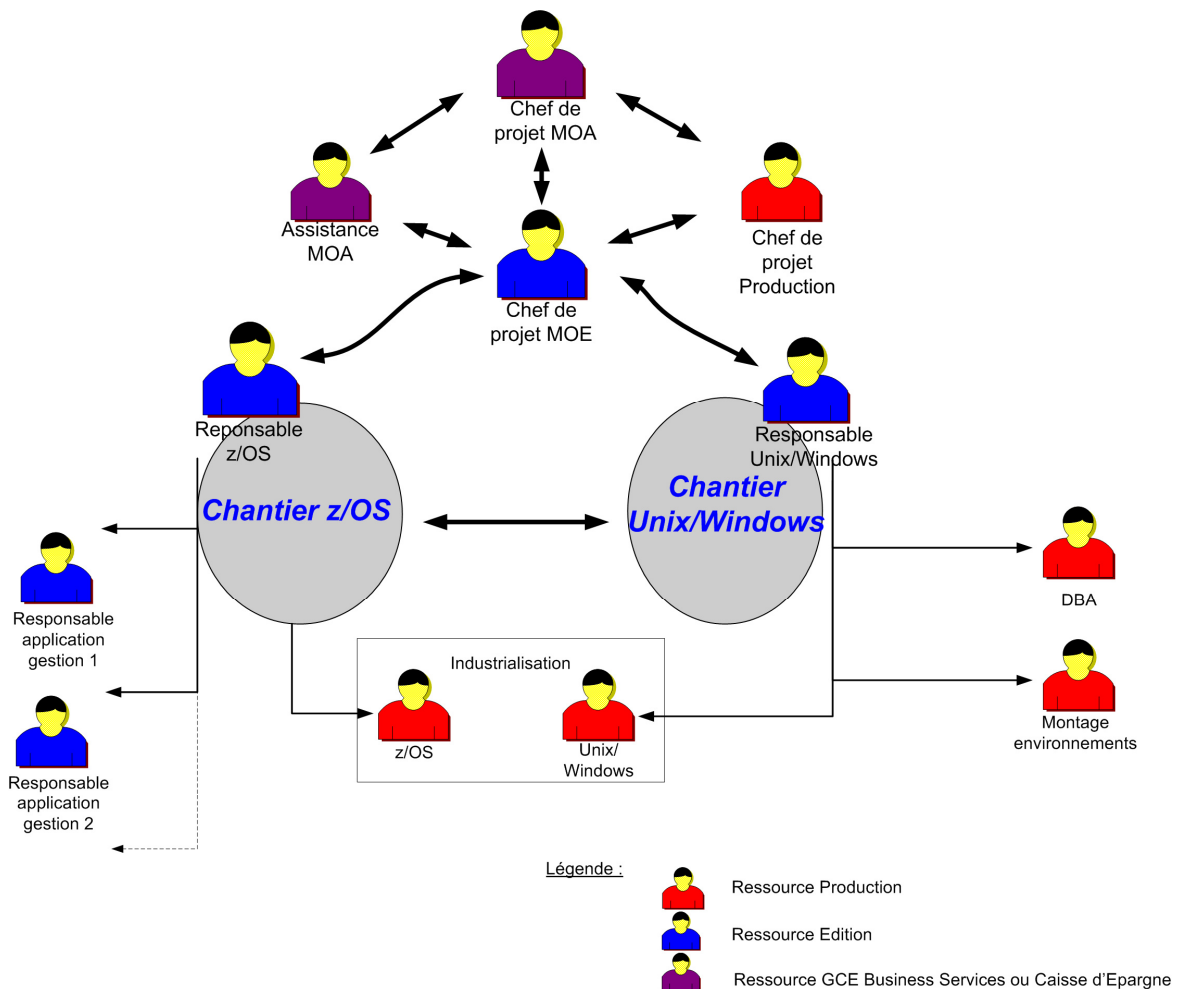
Chef de projet MOA

Assistance MOA

Chef de projet Production

Chef de projet MOE

Reponsable z/OS

Responsable Unix/Windows

Chantier z/OS

Chantier Unix/Windows

Responsable application gestion 1

Responsable application gestion 2

Industrialisation

z/OS

Unix/ Windows

DBA

Montage environnements

Légende :

Ressource Production

Ressource Edition

Ressource GCE Business Services ou Caisse d'Epargne